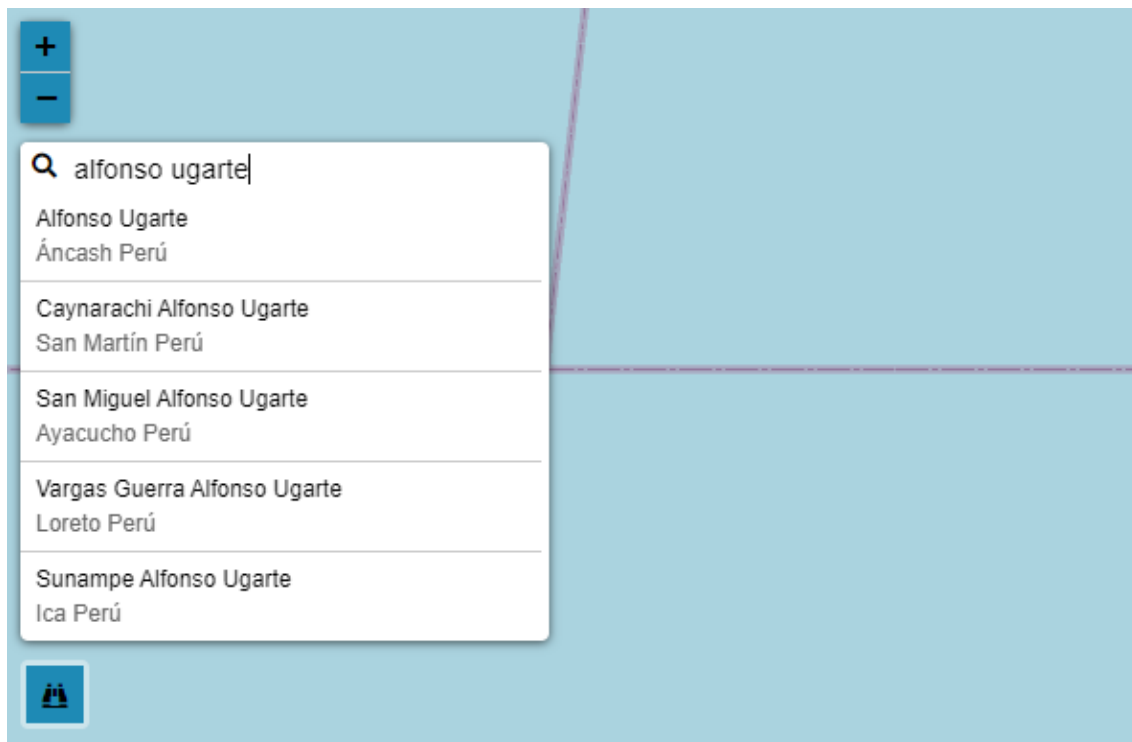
+
−

alfonso ugarte

Alfonso Ugarte
Áncash Perú

Caynarachi Alfonso Ugarte
San Martín Perú

San Miguel Alfonso Ugarte
Ayacucho Perú

Vargas Guerra Alfonso Ugarte
Loreto Perú

Sunampe Alfonso Ugarte
Ica Perú